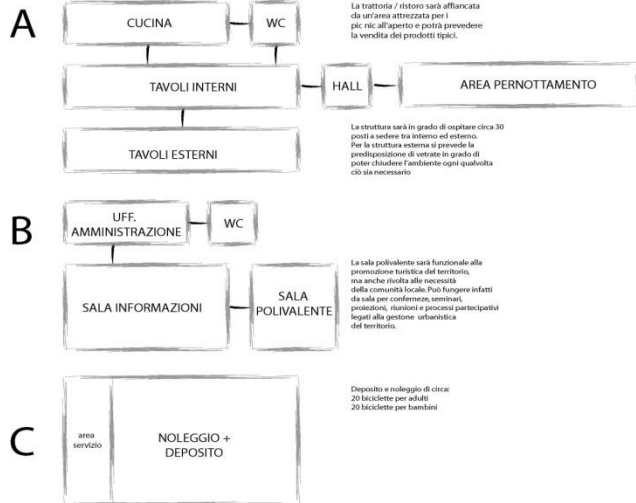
A

CUCINA

WC

La trattoria / ristoro sarà affiancata da un'area attrezzata per i pic nic all'aperto e potrà prevedere la vendita dei prodotti tipici.

TAVOLI INTERNI

HALL

AREA PERNOTTAMENTO

TAVOLI ESTERNI

La struttura sarà in grado di ospitare circa 30 posti a sedere tra interno ed esterno. Per la struttura esterna si prevede la predisposizione di vetrate in grado di poter chiudere l'ambiente ogni qualvolta ciò sia necessario

B

UFF. AMMINISTRAZIONE

WC

SALA INFORMAZIONI

SALA POLIVALENTE

La sala polivalente sarà funzionale alla promozione turistica del territorio, ma anche rivolta alle necessità della comunità locale. Può fungere infatti da sala per conferneze, seminari, proiezioni, riunioni e processi partecipativi legati alla gestone urbanistica del territorio.

C

area servizio

NOLEGGIO + DEPOSITO

Deposito e noleggio di circa:
20 biciclette per adulti
20 biciclette per bambini